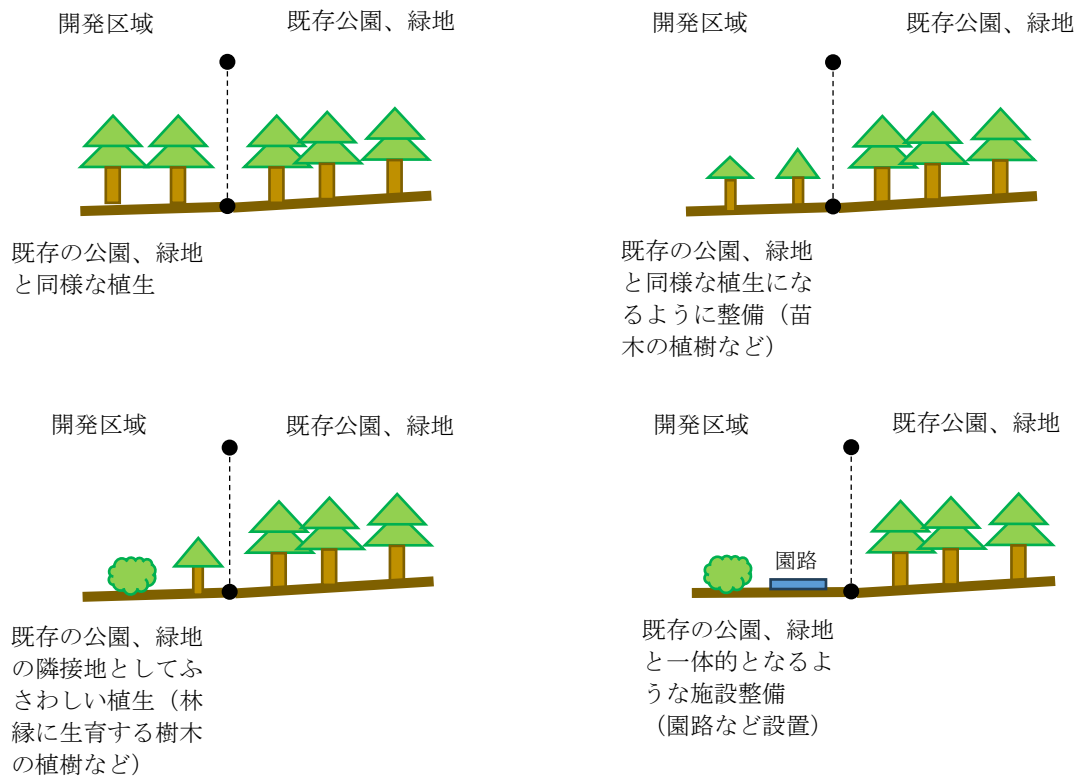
開発区域

既存公園、緑地

既存の公園、緑地と同様な植生

開発区域

既存公園、緑地

既存の公園、緑地と同様な植生になるように整備（苗木の植樹など）

開発区域

既存公園、緑地

既存の公園、緑地の隣接地としてふさわしい植生（林縁に生育する樹木の植樹など）

開発区域

既存公園、緑地

園路

既存の公園、緑地と一体的となるような施設整備（園路など設置）